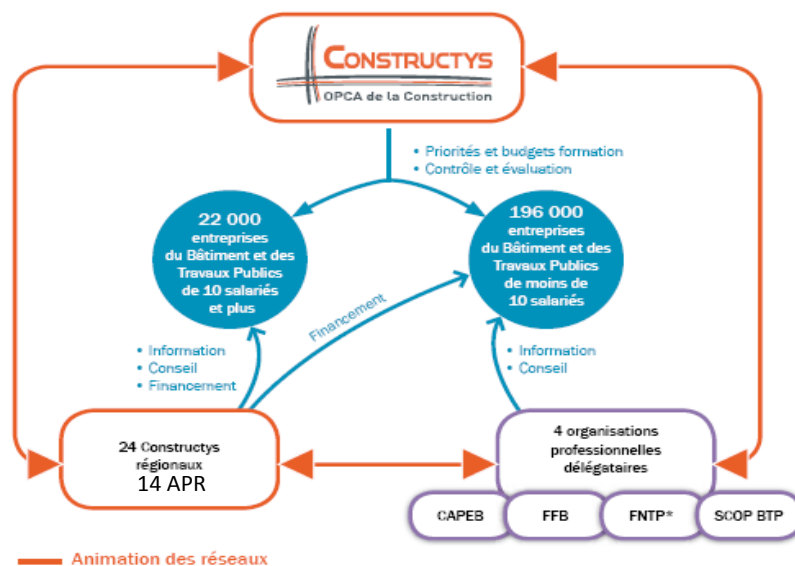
CONSTRUCTYS
OPCA de la Construction

• Priorités et budgets formation
• Contrôle et évaluation

22 000 entreprises du Bâtiment et des Travaux Publics de 10 salariés et plus

196 000 entreprises du Bâtiment et des Travaux Publics de moins de 10 salariés

Financement

• Information
• Conseil
• Financement

• Information
• Conseil

24 Constructys régionaux
14 APR

4 organisations professionnelles délégataires

CAPEB

FFB

FNTP*

SCOP BTP

Animation des réseaux